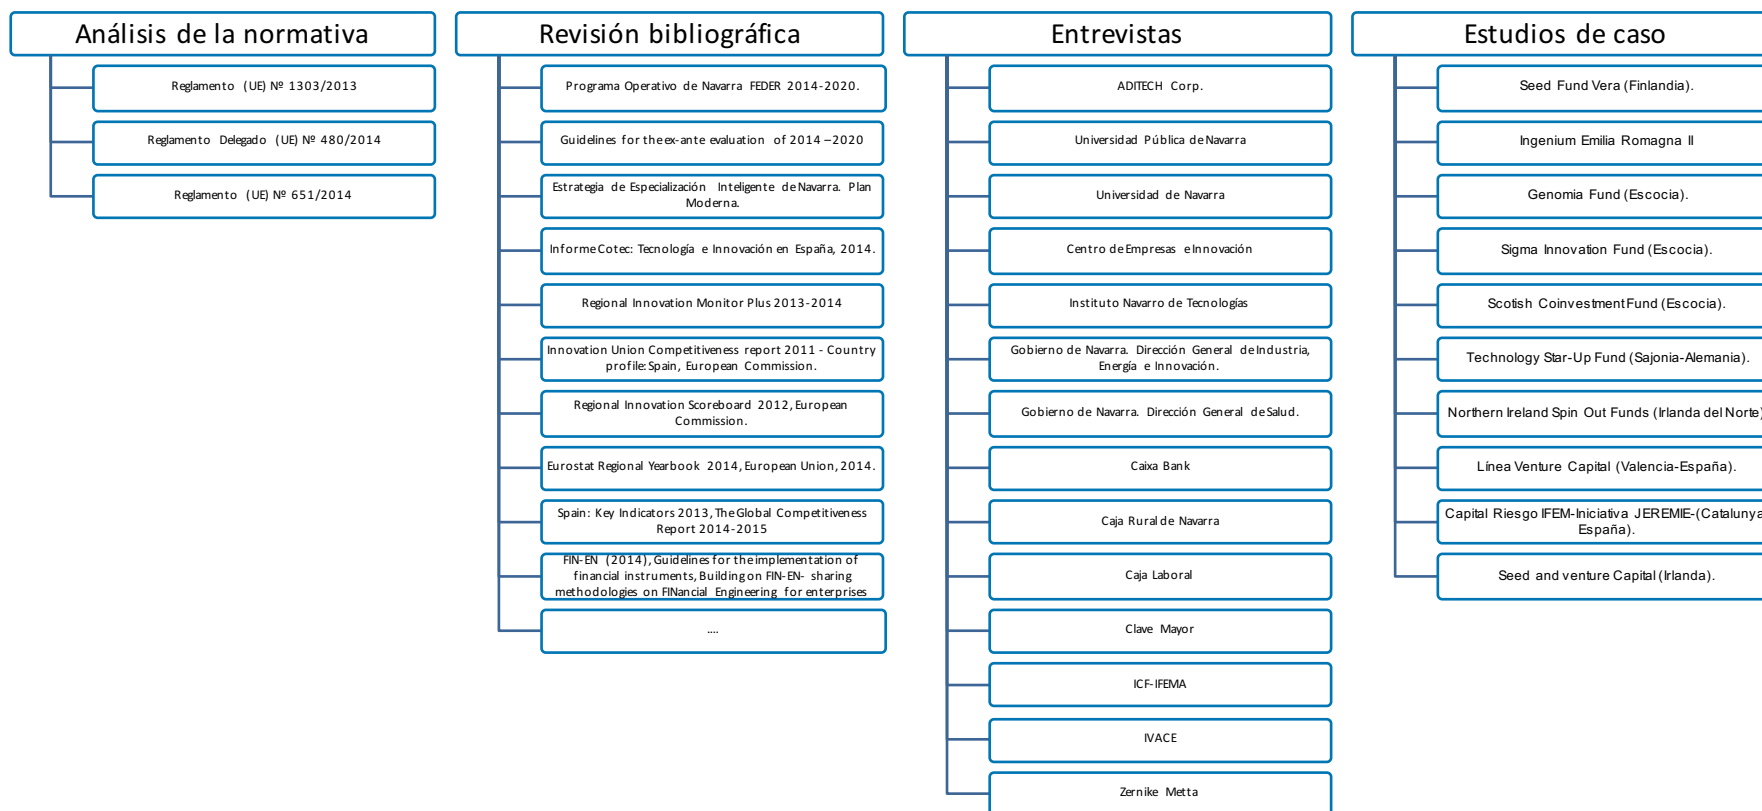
Análisis de la normativa

Reglamento (UE) Nº 1303/2013

Reglamento Delegado (UE) Nº 480/2014

Reglamento (UE) Nº 651/2014

Revisión bibliográfica

Programa Operativo de Navarra FEDER 2014-2020.

Guidelines for the ex-ante evaluation of 2014 – 2020

Estrategia de Especialización Inteligente de Navarra. Plan Moderna.

Informe Cotec: Tecnología e Innovación en España, 2014.

Regional Innovation Monitor Plus 2013-2014

Innovation Union Competitiveness report 2011 - Country profile: Spain, European Commission.

Regional Innovation Scoreboard 2012, European Commission.

Eurostat Regional Yearbook 2014, European Union, 2014.

Spain: Key Indicators 2013, The Global Competitiveness Report 2014-2015

FIN-EN (2014), Guidelines for the implementation of financial instruments, Building on FIN-EN- sharing methodologies on FINancial Engineering for enterprises

....

Entrevistas

ADITECH Corp.

Universidad Pública de Navarra

Universidad de Navarra

Centro de Empresas e Innovación

Instituto Navarro de Tecnologías

Gobierno de Navarra. Dirección General de Industria, Energía e Innovación.

Gobierno de Navarra. Dirección General de Salud.

Caixa Bank

Caja Rural de Navarra

Caja Laboral

Clave Mayor

ICF-IFEMA

IVACE

Zernike Metta

Estudios de caso

Seed Fund Vera (Finlandia).

Ingenium Emilia Romagna II

Genomia Fund (Escocia).

Sigma Innovation Fund (Escocia).

Scotish Coinvestment Fund (Escocia).

Technology Star-Up Fund (Sajonia-Alemania).

Northern Ireland Spin Out Funds (Irlanda del Norte)

Línea Venture Capital (Valencia-España).

Capital Riesgo IFEM-Iniciativa JEREMIE-(Catalunya España).

Seed and venture Capital (Irlanda).